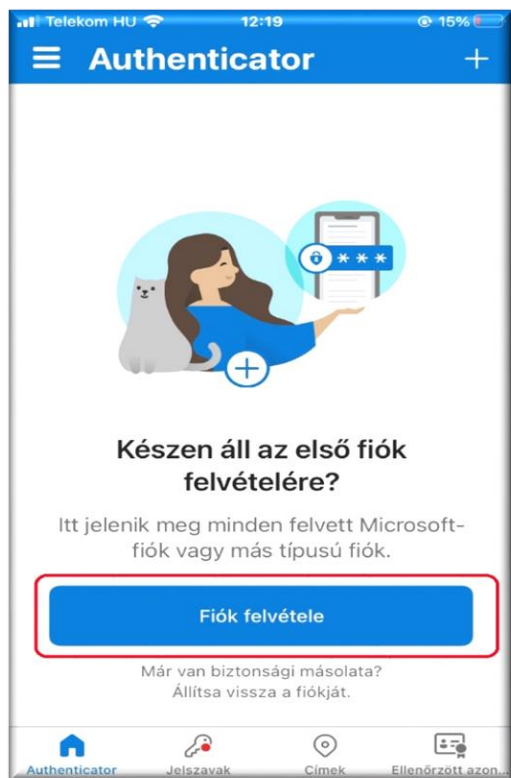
Telekom HU 12:19 15%

Authenticator +

***

Készen áll az első fiók felvételére?

Itt jelenik meg minden felvett Microsoft-fiók vagy más típusú fiók.

Fiók felvétele

Már van biztonsági másolata? Állítsa vissza a fiókját.

Authenticator Jelszavak Címek Ellenőrzött azon...